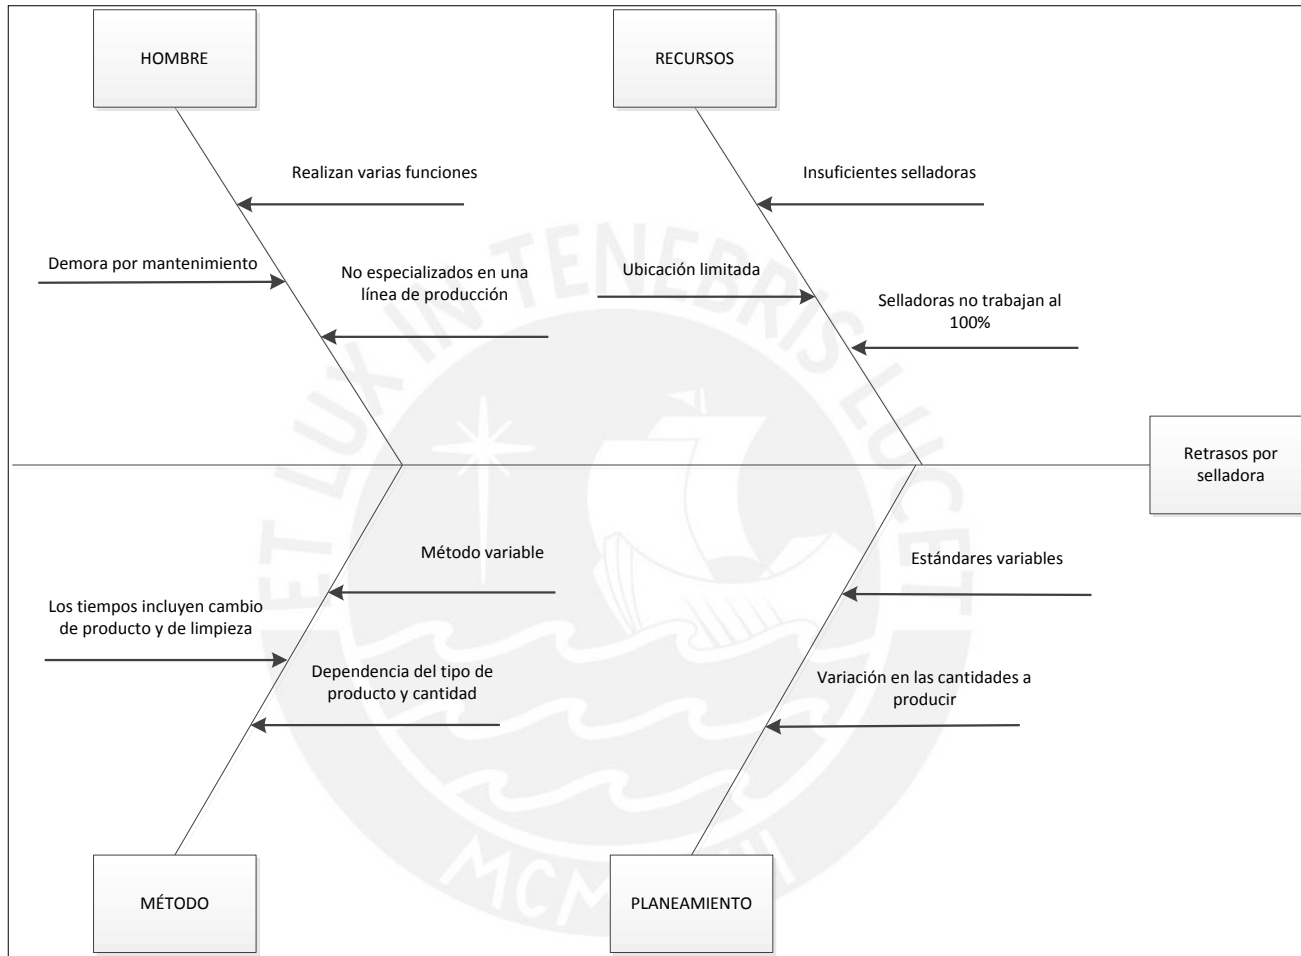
HOMBRE

RECURSOS

Realizan varias funciones

Insuficientes selladoras

Demora por mantenimiento

No especializados en una línea de producción

Ubicación limitada

Selladoras no trabajan al 100%

Retrasos por selladora

Método variable

Estándares variables

Los tiempos incluyen cambio de producto y de limpieza

Dependencia del tipo de producto y cantidad

Variación en las cantidades a producir

MÉTODO

PLANEAMIENTO

ET LUX IN TENEBRIS LUCET

MCMXVII